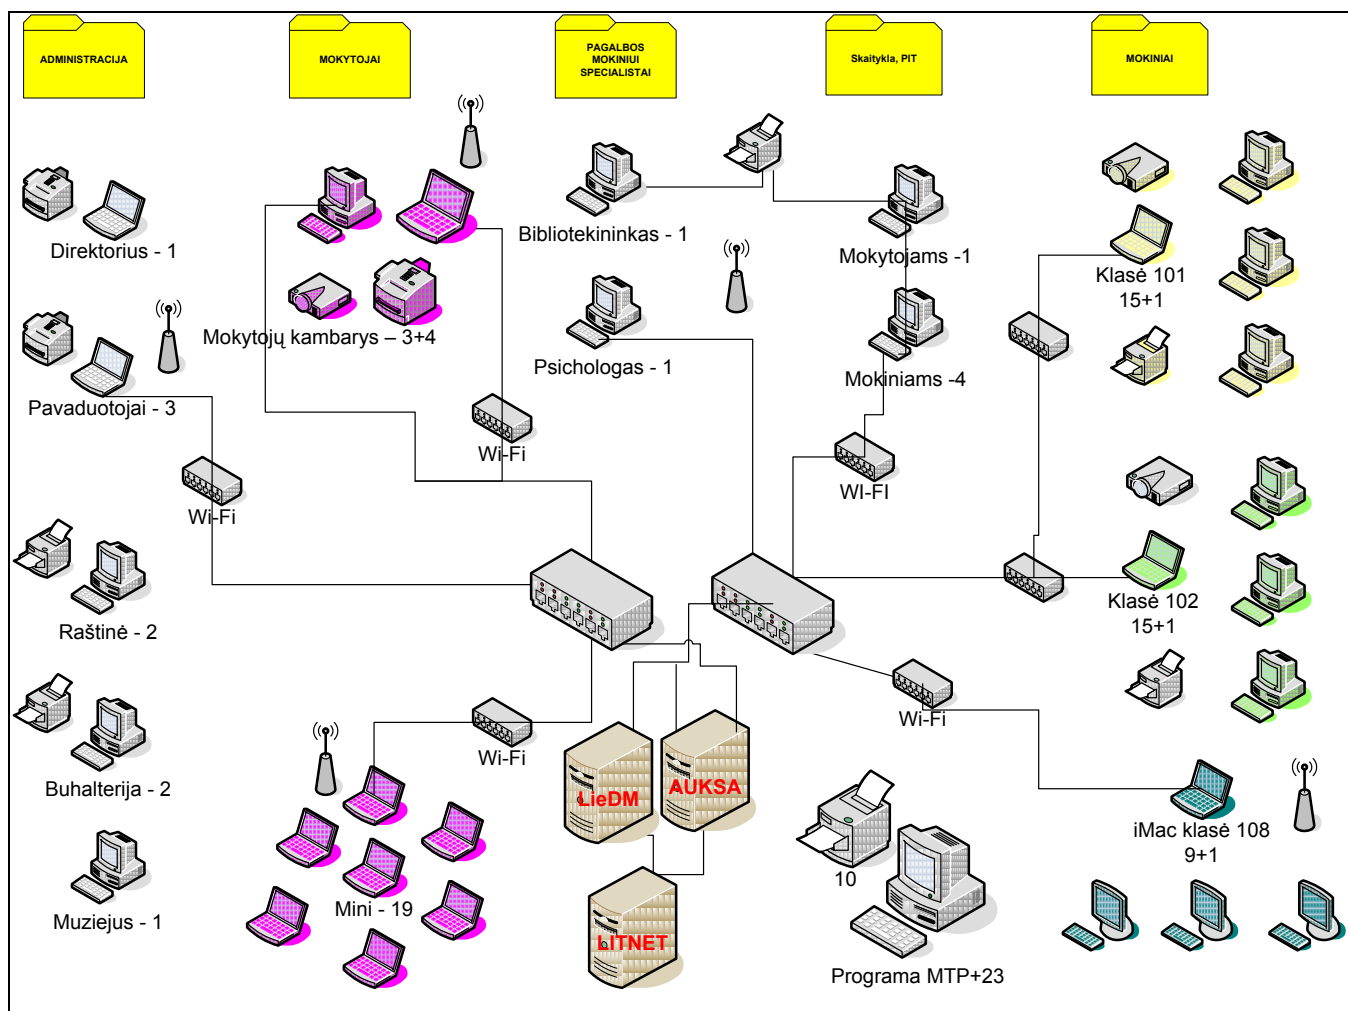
ADMINISTRACIJA

MOKYTOJAI

PAGALBOS MOKINIUI SPECIALISTAI

Skaitykla, PIT

MOKINIAI

Direktorius - 1

Mokytojų kambarys – 3+4

Bibliotekininkas - 1

Mokytojams -1

Klasė 101 15+1

Pavaduotojai - 3

Psichologas - 1

Mokiniams -4

Wi-Fi

Wi-Fi

WI-FI

Raštinė - 2

Klasė 102 15+1

Buhalterija - 2

Wi-Fi

Wi-Fi

LieDM

AUKSA

iMac klasė 108 9+1

Mini - 19

10

Muziejus - 1

LITNET

Programa MTP+23